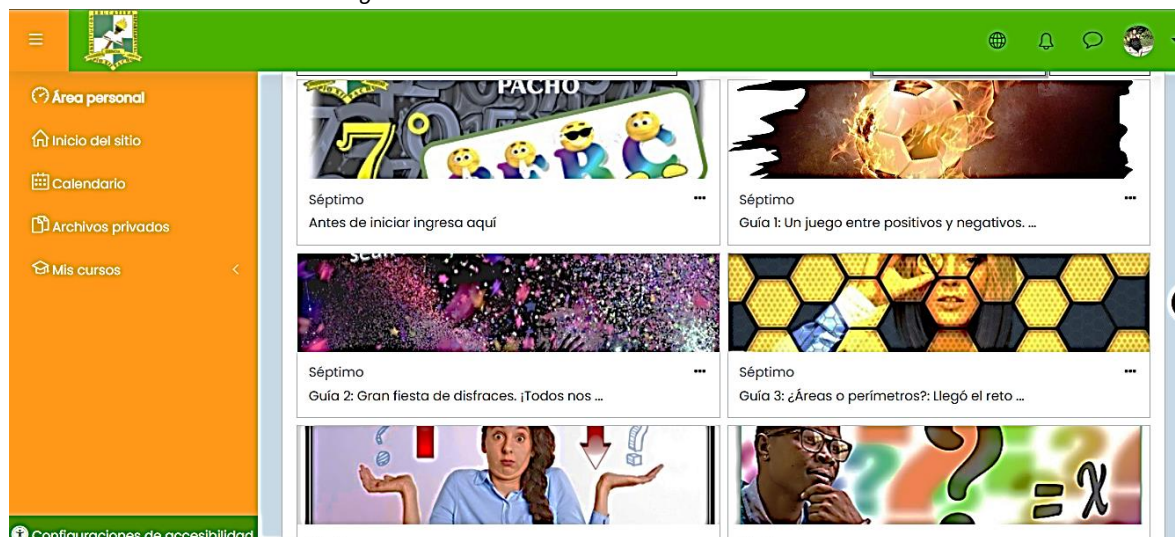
Área personal
Inicio del sitio
Calendario
Archivos privados
Mis cursos

PACHO
7°

Séptimo
Antes de iniciar ingresa aquí

Séptimo
Guía 1: Un juego entre positivos y negativos. ...

Séptimo
Guía 2: Gran fiesta de disfraces. ¡Todos nos ...

Séptimo
Guía 3: ¿Áreas o perímetros?: Llegó el reto ...

Configuraciones de accesibilidad